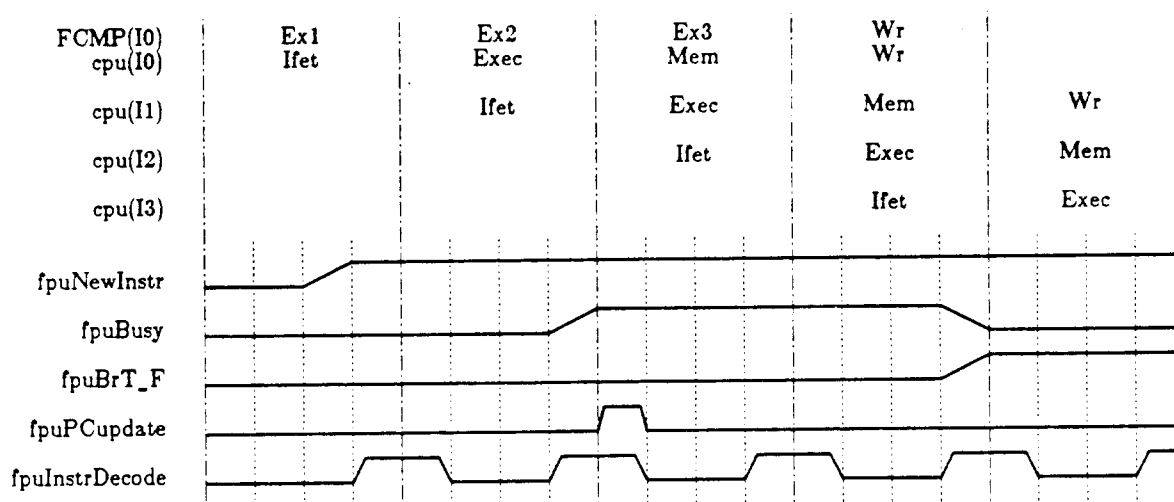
| | | | | | |
|---|---|---|---|---|---|
| FCMP(I0) | Ex1 | Ex2 | Ex3 | Wr | |
| cpu(I0) | Ifet | Exec | Mem | Wr | |
| cpu(I1) | | Ifet | Exec | Mem | Wr |
| cpu(I2) | | | Ifet | Exec | Mem |
| cpu(I3) | | | | Ifet | Exec |

fpuNewInstr

fpuBusy

fpuBrT_F

fpuPCupdate

fpuInstrDecode